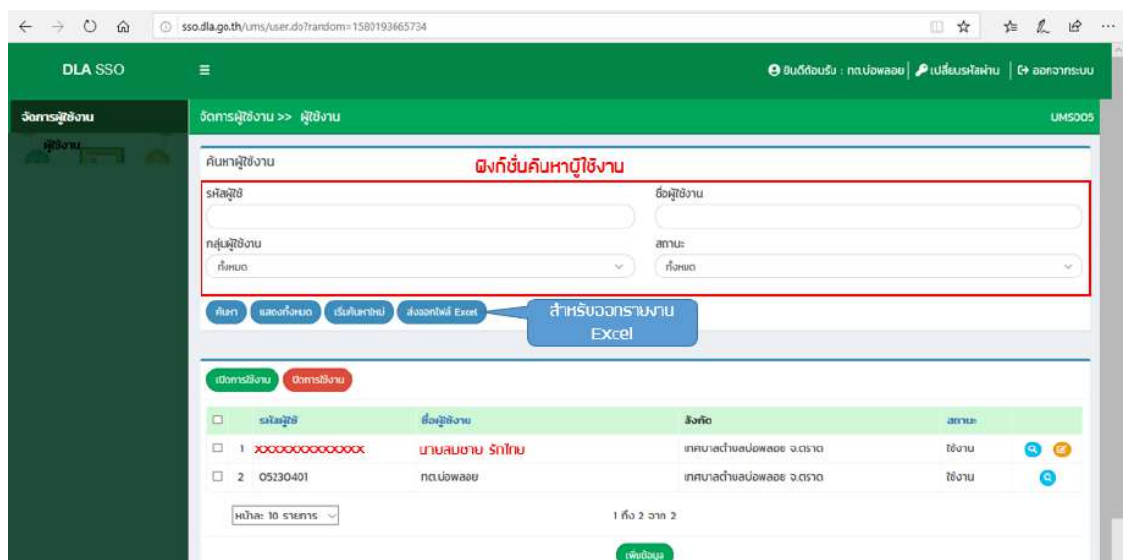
sso.dla.go.th/ums/user.do?random=1580193665734

DLA SSO

ยินดีต้อนรับ : ทต.บ่อพลอย | เปลี่ยนรหัสผ่าน | ออกจากระบบ

จัดการผู้ใช้งาน
ผู้ใช้งาน

จัดการผู้ใช้งาน >> ผู้ใช้งาน
UMS005

ค้นหาผู้ใช้งาน
ฟังก์ชั่นค้นหาผู้ใช้งาน

รหัสผู้ใช้
ชื่อผู้ใช้งาน
กลุ่มผู้ใช้งาน
ทั้งหมด
สถานะ
ทั้งหมด

ค้นหา | แสดงทั้งหมด | เริ่มค้นหาใหม่ | ส่งออกไฟล์ Excel

สำหรับออกรายงาน Excel

เปิดการใช้งาน | ปิดการใช้งาน

| | | รหัสผู้ใช้ | ชื่อผู้ใช้งาน | สังกัด | สถานะ |
|---|---|---|---|---|---|
| ☐ | 1 | xxxxxxxxxxxxx | นายสมชาย รักไทย | เทศบาลตำบลบ่อพลอย จ.ตราด | ใช้งาน |
| ☐ | 2 | 05230401 | ทต.บ่อพลอย | เทศบาลตำบลบ่อพลอย จ.ตราด | ใช้งาน |

หน้าละ 10 รายการ
1 ถึง 2 จาก 2

เพิ่มข้อมูล